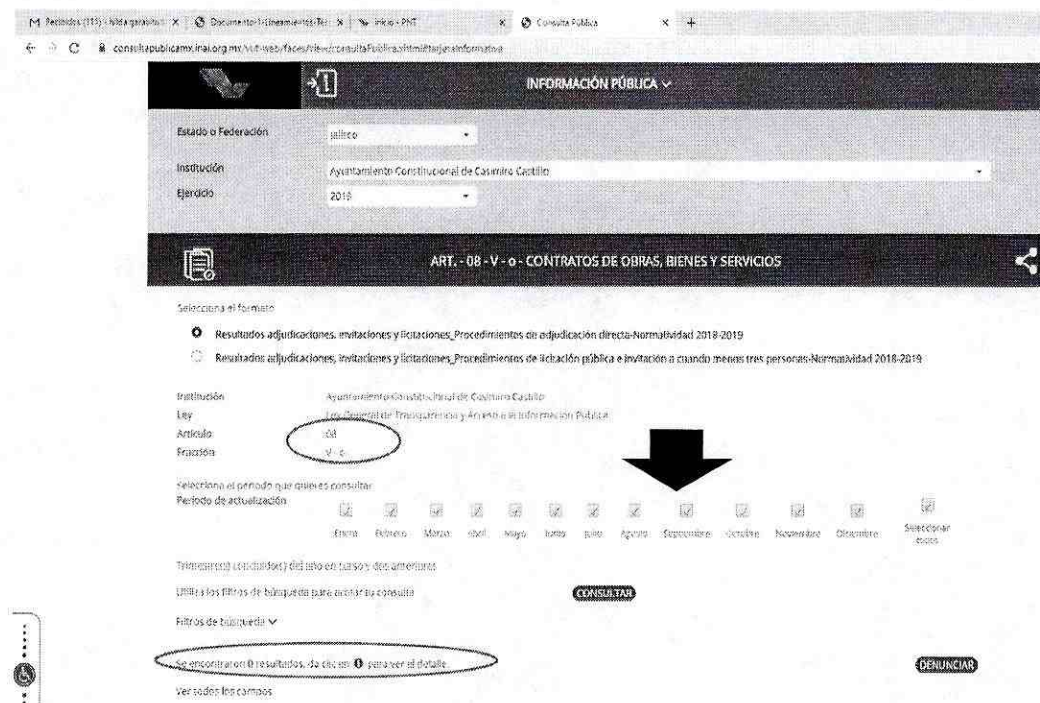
M Recibidos (113) - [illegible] | Documento1-Lineamientos-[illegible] | Inicio - PNT | Consulta Pública | +

consultapublicamx.inai.org.mx/vut-web/faces/view/consultaPublica.xhtml#tarjetaInformativa

INFORMACIÓN PÚBLICA

Estado o Federación: Jalisco

Institución: Ayuntamiento Constitucional de Casimiro Castillo

Ejercicio: 2019

ART. - 08 - V - o - CONTRATOS DE OBRAS, BIENES Y SERVICIOS

Selecciona el formato

Resultados adjudicaciones, invitaciones y licitaciones_Procedimientos de adjudicación directa-Normatividad 2018-2019

Resultados adjudicaciones, invitaciones y licitaciones_Procedimientos de licitación pública e invitación a cuando menos tres personas-Normatividad 2018-2019

Institución: Ayuntamiento Constitucional de Casimiro Castillo
Ley: Ley General de Transparencia y Acceso a la Información Pública
Artículo: 08
Fracción: V - o

Selecciona el periodo que quieres consultar
Periodo de actualización

Enero Febrero Marzo Abril Mayo Junio Julio Agosto Septiembre Octubre Noviembre Diciembre Seleccionar todos

Trimestre(s) concluido(s) del año en curso y dos anteriores

Utiliza los filtros de búsqueda para acotar tu consulta

CONSULTAR

Filtros de búsqueda

Se encontraron 0 resultados, da clic en 0 para ver el detalle

DENUNCIAR

Ver todos los campos